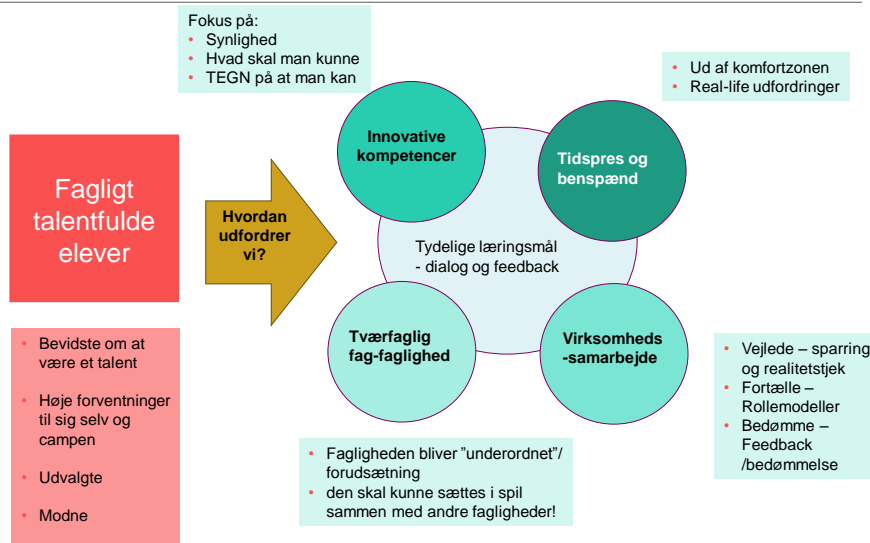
Fokus på:
• Synlighed
• Hvad skal man kunne
• TEGN på at man kan

• Ud af komfortzonen
• Real-life udfordringer

Fagligt talentfulde elever

Hvordan udfordrer vi?

Innovative kompetencer

Tidspres og benspænd

Tydelige læringsmål - dialog og feedback

Tværfaglig fag-faglighed

Virksomheds -samarbejde

• Bevidste om at være et talent
• Høje forventninger til sig selv og campen
• Udvalgte
• Modne

• Fagligheden bliver "underordnet"/ forudsætning
• den skal kunne sættes i spil sammen med andre fagligheder!

• Vejlede – sparring og realitetstjek
• Fortælle – Rollemodeller
• Bedømme – Feedback /bedømmelse